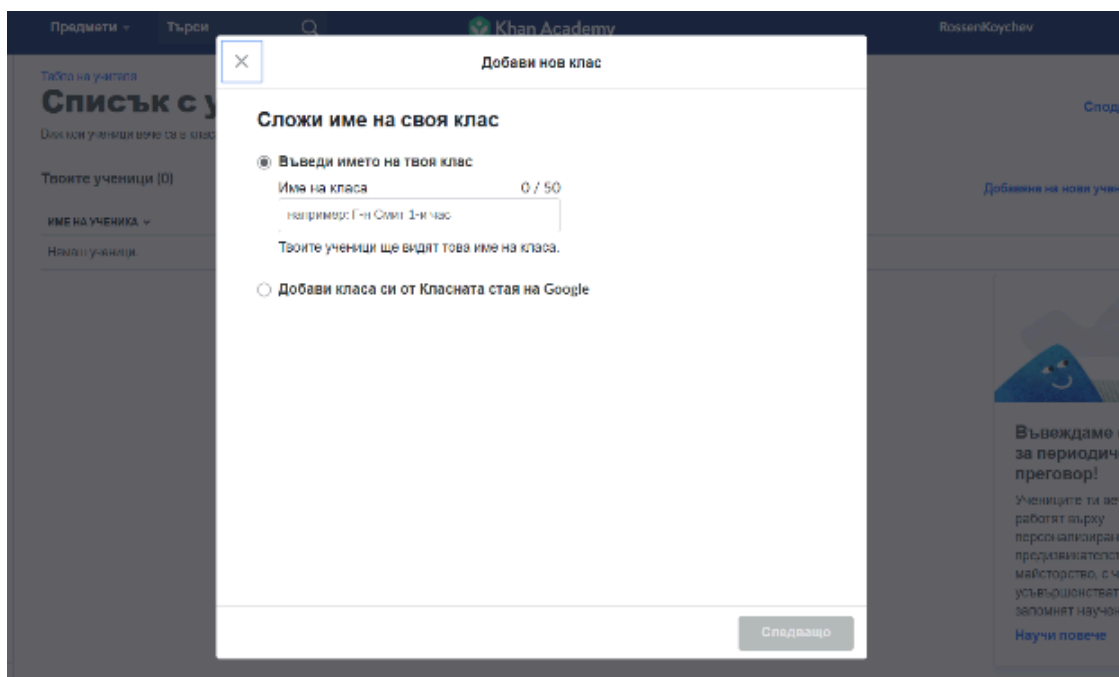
Предмети Търси Khan Academy RossenKoychev

Табло на учителя
Списък с у
Все още няма ученици в клас

Твоите ученици (0)
ИМЕ НА УЧЕНИКА
Няма ученици

Спод

Добавяне на нови учен

Добави нов клас

Сложи име на своя клас

Въведи името на твоя клас
Име на класа 0 / 50
например: Г-н Смит 1-ви час
Твоите ученици ще видят това име на класа.

Добави класа си от Класната стая на Google

Следващо

Въвеждаме
за периодич
преговор!
Учениците ти ве
работят върху
персонализира
предизвикателст
майсторство, с ч
усъвършенстват
запомнят научен
Научи повече